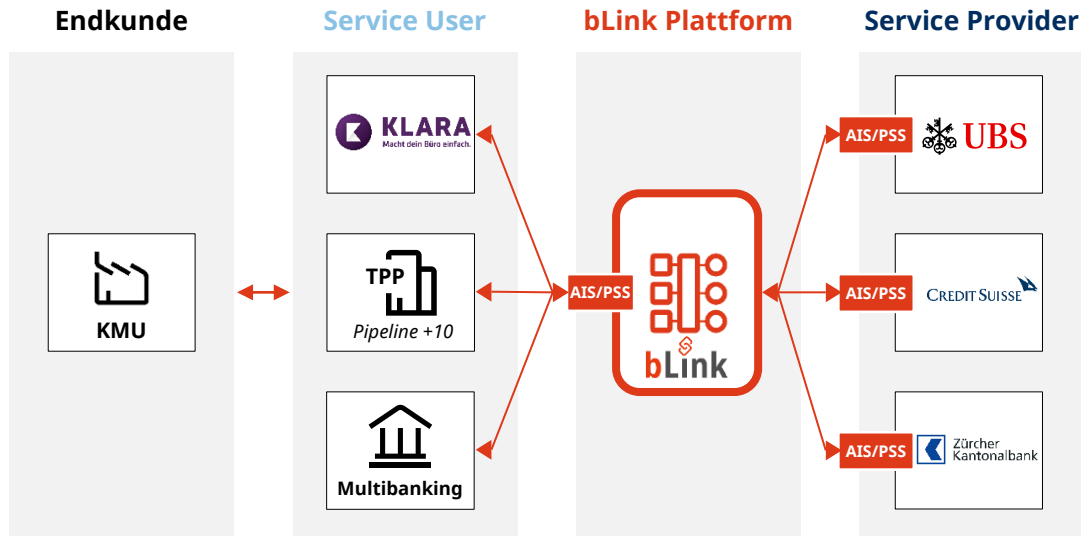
Endkunde

KMU

Service User

KLARA
Macht dein Büro einfach.

TPP
Pipeline +10

Multibanking

bLink Plattform

AIS/PSS

bLink

Service Provider

AIS/PSS
UBS

AIS/PSS
CREDIT SUISSE

AIS/PSS
Zürcher Kantonalbank